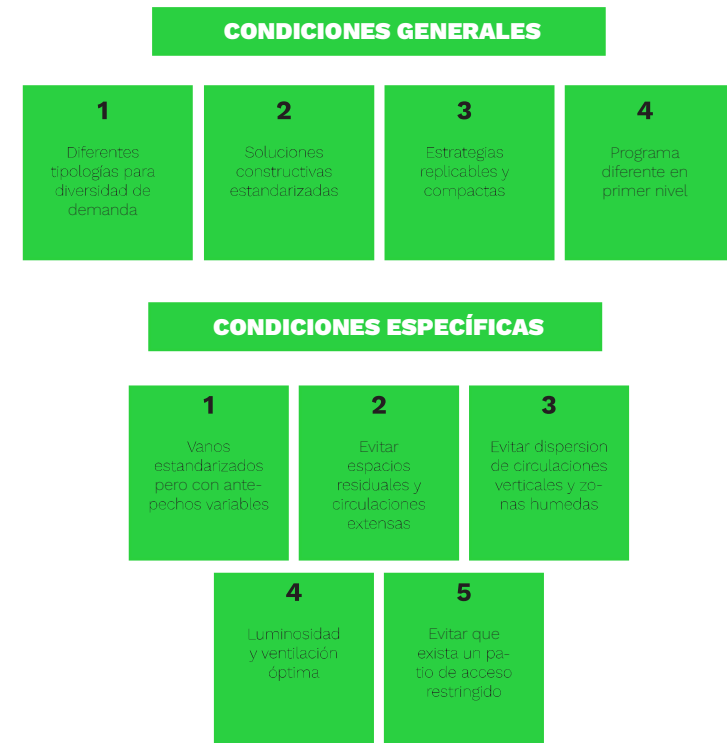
CONDICIONES GENERALES

1

Diferentes tipologias para diversidad de demanda

2

Soluciones constructivas estandarizadas

3

Estrategias replicables y compactas

4

Programa diferente en primer nivel

CONDICIONES ESPECÍFICAS

1

Vanos estandarizados pero con antepechos variables

2

Evitar espacios residuales y circulaciones extensas

3

Evitar dispersion de circulaciones verticales y zonas humedas

4

Luminosidad y ventilación óptima

5

Evitar que exista un patio de acceso restringido